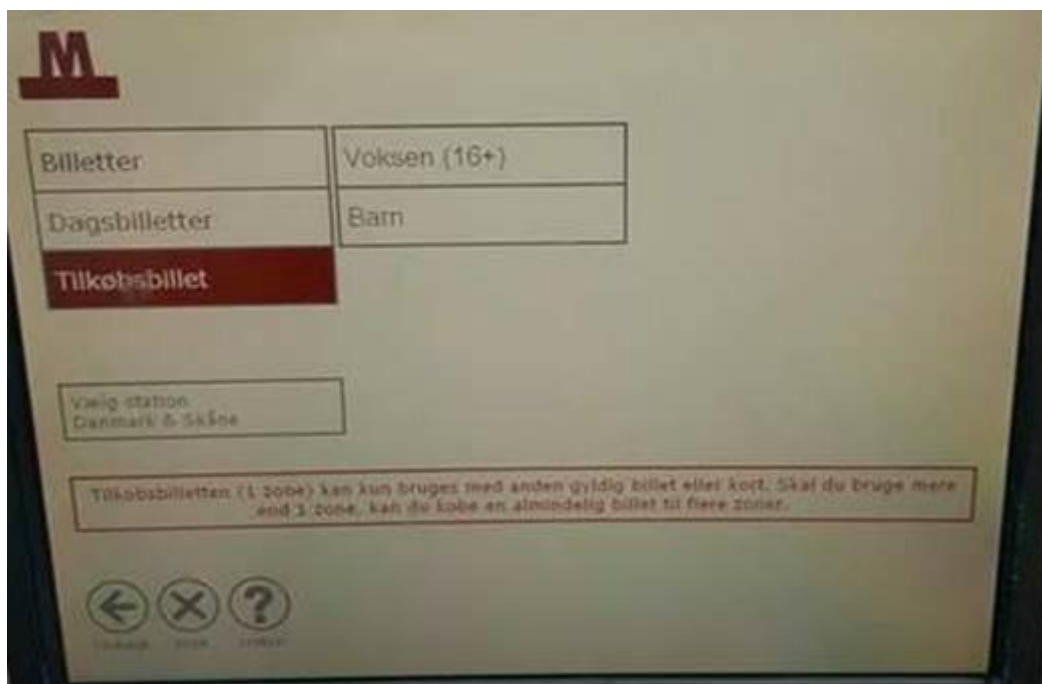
M

Billetter

Dagsbilletter

Tilkøbsbillet

Voksen (16+)

Barn

Vælg station
Danmark & Skåne

Tilkøbsbilletten (1 zone) kan kun bruges med anden gyldig billet eller kort. Skal du bruge mere end 1 zone, kan du købe en almindelig billet til flere zoner.

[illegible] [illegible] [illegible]